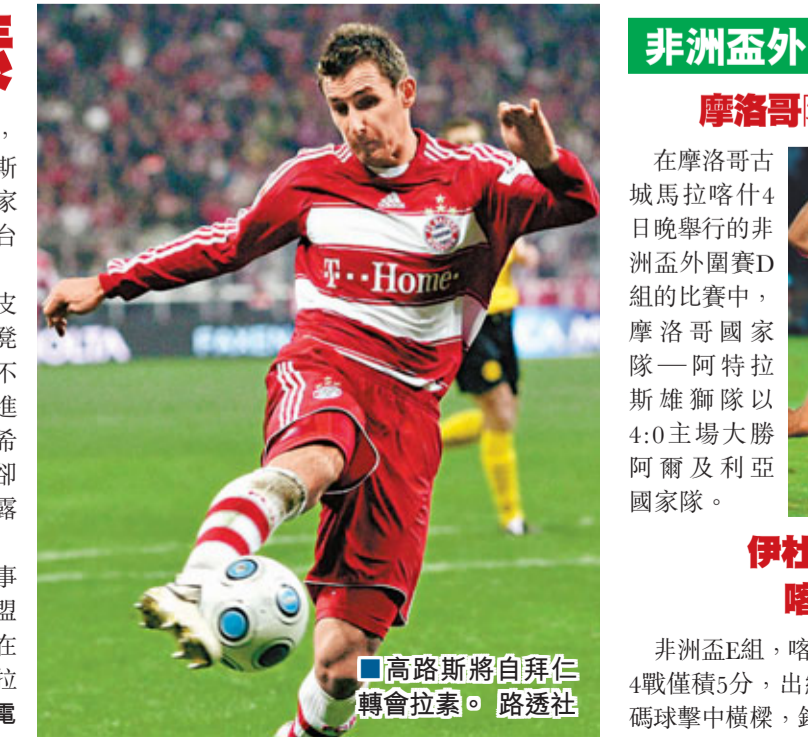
，
斯
家
台

支
凳
不
進
希
卻
露

事
盟
在
拉
電

T··Home·

■高路斯將自拜仁轉會拉素。 路透社

非洲盃外

摩洛哥

在摩洛哥古城馬拉喀什4日晚舉行的非洲盃外圍賽D組的比賽中，摩洛哥國家隊—阿特拉斯雄獅隊以4:0主場大勝阿爾及利亞國家隊。

伊杜

喀

非洲盃E組，喀
4戰僅積5分，出
碼球擊中橫樑，錯